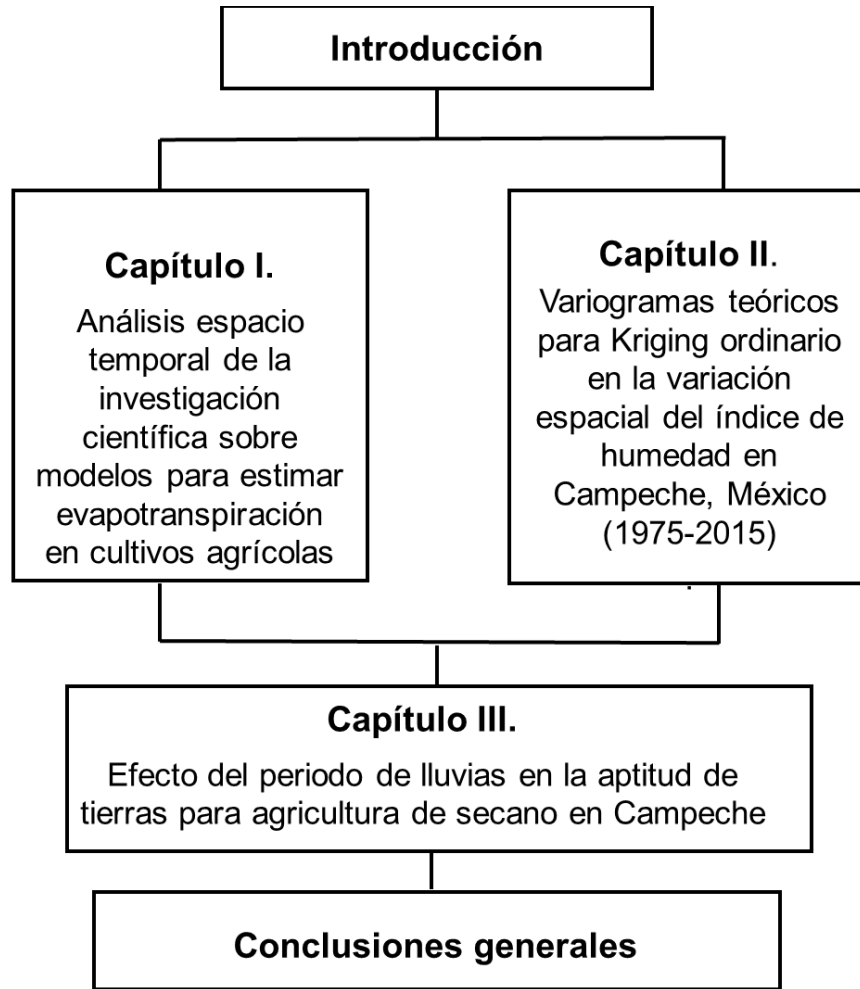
Introducción

Capítulo I.
Análisis espacio temporal de la investigación científica sobre modelos para estimar evapotranspiración en cultivos agrícolas

Capítulo II.
Variogramas teóricos para Kriging ordinario en la variación espacial del índice de humedad en Campeche, México (1975-2015)

Capítulo III.
Efecto del periodo de lluvias en la aptitud de tierras para agricultura de secano en Campeche

Conclusiones generales